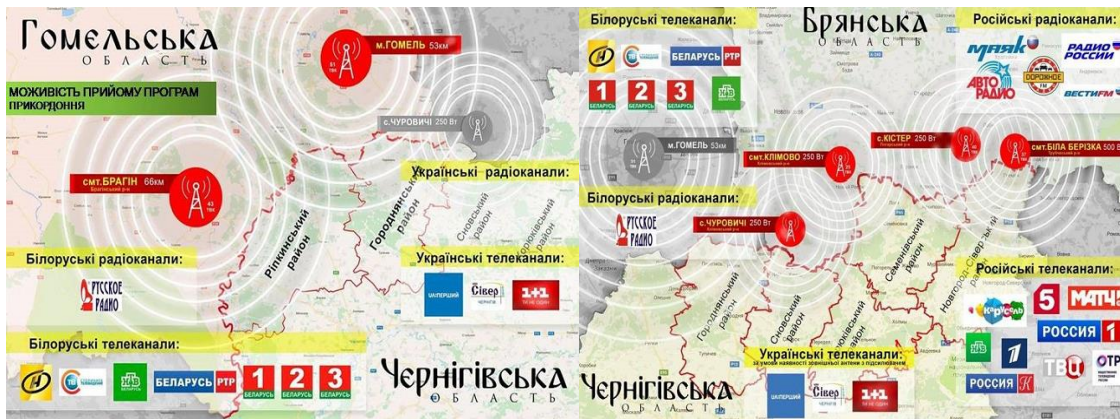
Гомельська
ОБЛАСТЬ

МОЖИВІСТЬ ПРИЙОМУ ПРОГРАМ ПРИКОРДОННЯ

м.ГОМЕЛЬ 53км

с.ЧУРОВИЧІ 250 Вт

смт.БРАГІН 66км

Українські радіоканали:

Ріпкинський район

Городнянський район

Сновський район

Корюківський район

Білоруські радіоканали:

РУССКОЕ РАДИО

Українські телеканали:

UA:ПЕРШИЙ

Сівер

1+1

Білоруські телеканали:

БЕЛАРУСЬ РТР

1 БЕЛАРУСЬ

2 БЕЛАРУСЬ

3 БЕЛАРУСЬ

Чернігівська
ОБЛАСТЬ

Білоруські телеканали:

БЕЛАРУСЬ РТР

1 БЕЛАРУСЬ

2 БЕЛАРУСЬ

3 БЕЛАРУСЬ

Брянська
ОБЛАСТЬ

Російські радіоканали:

МАЯК

РАДИО РОССИИ

АВТОРАДИО

ДОРОЖНОЕ

ВЕСТИ FM

м.ГОМЕЛЬ 53км

смт.КЛІМОВО 250 Вт

с.КІСТЕР 250 Вт

смт.БІЛА БЕРІЗКА 500 В

Білоруські радіоканали:

РУССКОЕ РАДИО

с.ЧУРОВИЧІ 250 Вт

Городнянський район

Сновський район

Корюківський район

Семенівський район

Новгород-Сіверський район

Російські телеканали:

КАРУСЕЛЬ

5

МАТЧ

РОССИЯ 1

ТВЦ

ОТР

РОССИЯ К

Українські телеканали:
За умови наявності зовнішньої антени з підсилювачем

UA:ПЕРШИЙ

Сівер

1+1

Чернігівська
ОБЛАСТЬ